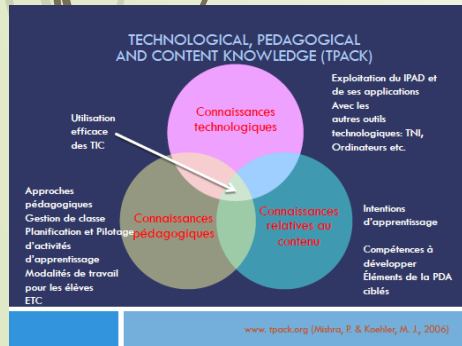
TECHNOLOGICAL, PEDAGOGICAL AND CONTENT KNOWLEDGE (TPACK)

Exploitation du IPAD et de ses applications
Avec les autres outils technologiques: TNI, Ordinateurs etc.

Utilisation efficace des TIC

Connaissances technologiques

Approches pédagogiques
Gestion de classe
Planification et Pilotage d'activités d'apprentissage
Modalités de travail pour les élèves
ETC

Connaissances pédagogiques

Connaissances relatives au contenu

Intentions d'apprentissage

Compétences à développer
Éléments de la PDA ciblés

www. tpack.org (Mishra, P. & Koehler, M. J., 2006)